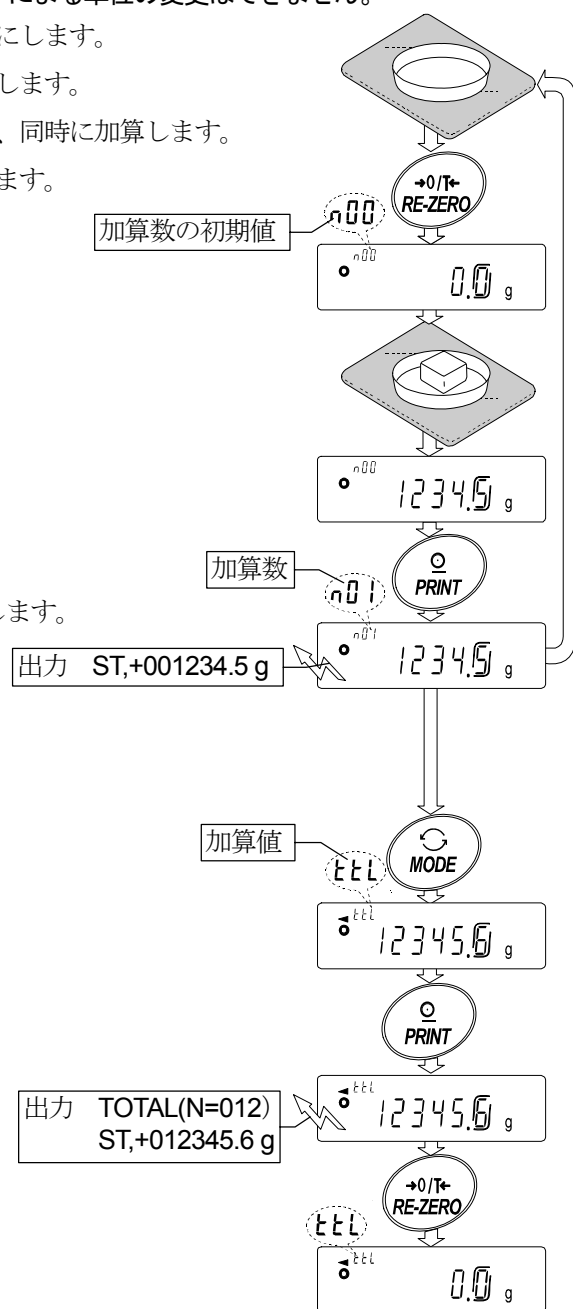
による単位の変更はできません。
にします。
します。
、同時に加算します。
ます。
します。

→0/T← RE-ZERO
加算数の初期値
n00
n00
0.0 g
n00
1234.5 g
加算数
n01
PRINT
n01
1234.5 g
出力 ST,+001234.5 g
加算値
ttl
MODE
ttl
12345.6 g
PRINT
ttl
12345.6 g
出力 TOTAL(N=012)
ST,+012345.6 g
→0/T← RE-ZERO
ttl
ttl
0.0 g